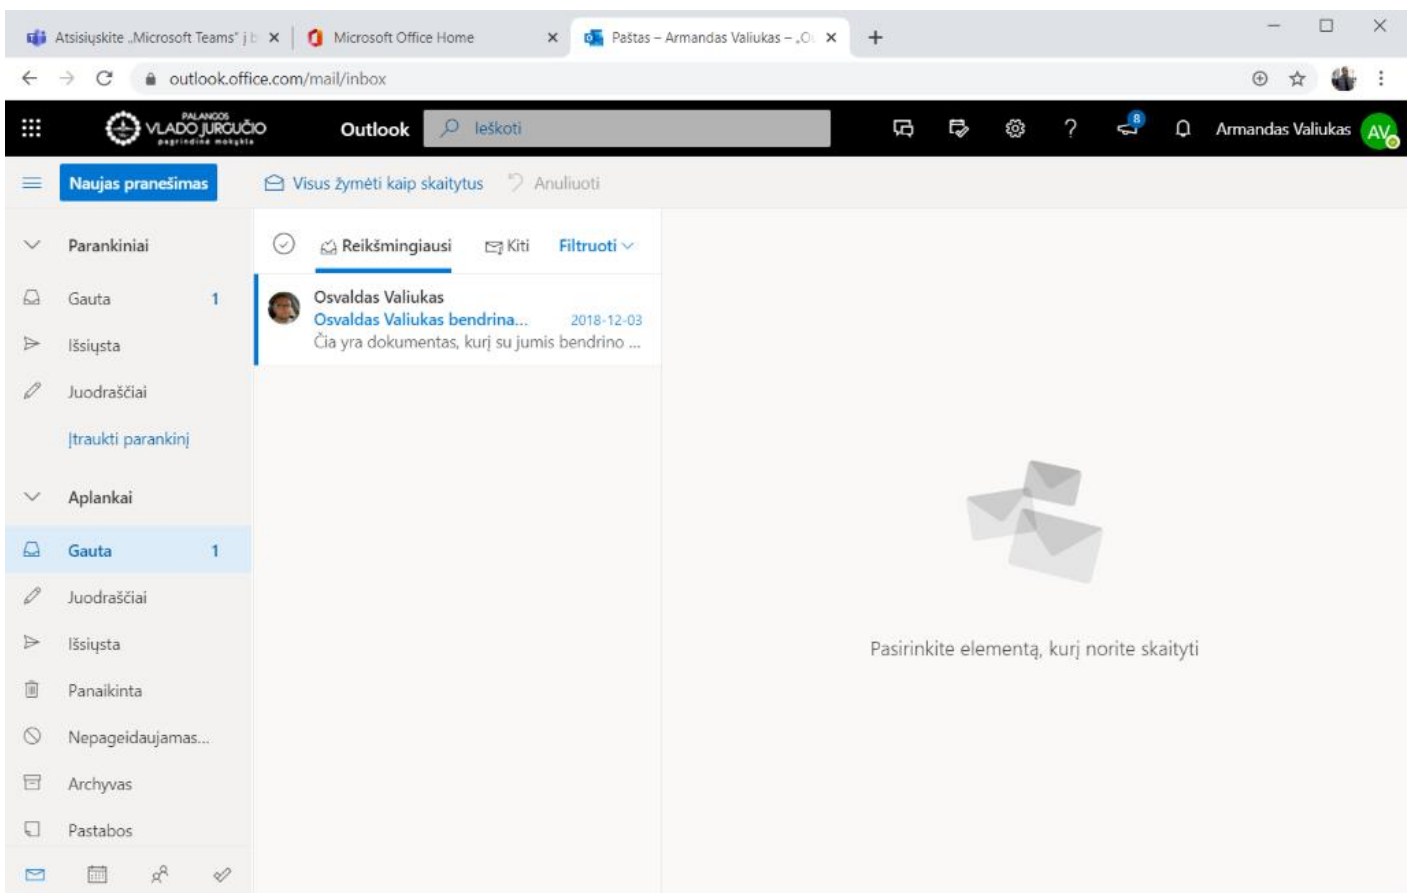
Atsisiųskite „Microsoft Teams" j b ×
Microsoft Office Home ×
Paštas – Armandas Valiukas – „O ×
+

outlook.office.com/mail/inbox

PALANGOS VLADO JURGUČIO pagrindinė mokykla
Outlook
Ieškoti
8
Armandas Valiukas
AV

Naujas pranešimas
Visus žymėti kaip skaitytus
Anuliuoti

Parankiniai
Gauta 1
Išsiųsta
Juodraščiai
Įtraukti parankinį

Aplankai
Gauta 1
Juodraščiai
Išsiųsta
Panaikinta
Nepageidaujamas...
Archyvas
Pastabos

Reikšmingiausi
Kiti
Filtruoti

Osvaldas Valiukas
Osvaldas Valiukas bendrina...
2018-12-03
Čia yra dokumentas, kurį su jumis bendrino ...

Pasirinkite elementą, kurį norite skaityti